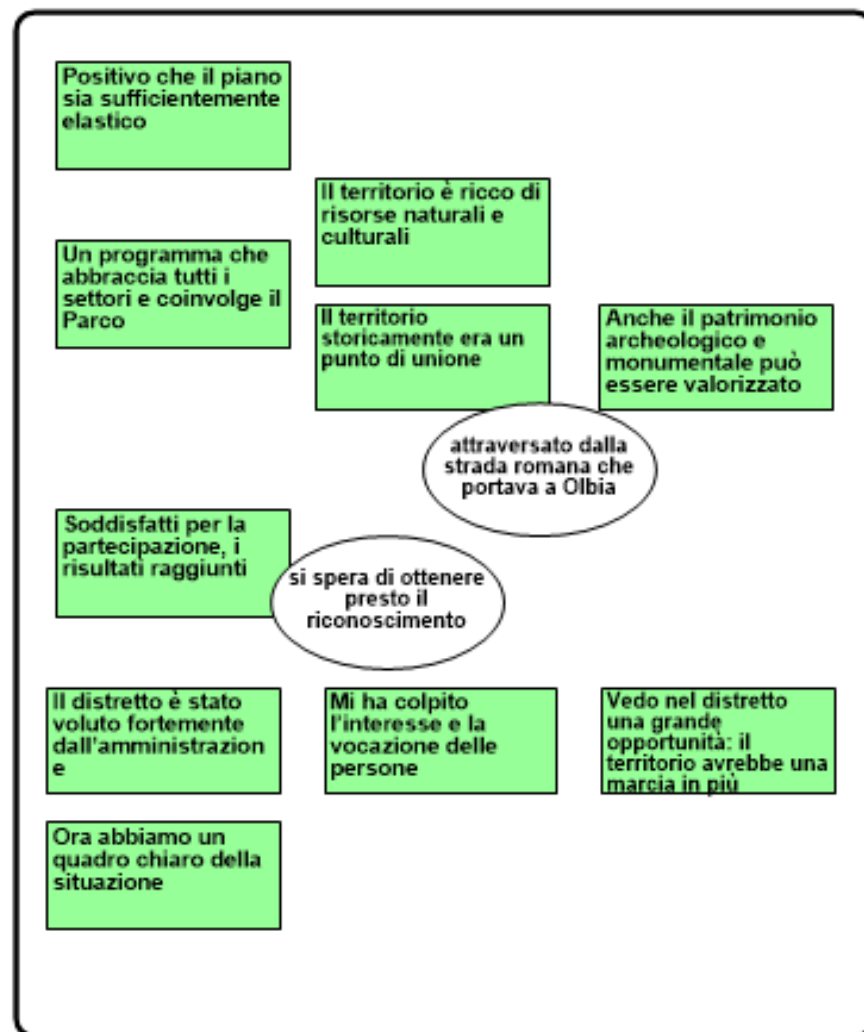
Positivo che il piano sia sufficientemente elastico

Il territorio è ricco di risorse naturali e culturali

Un programma che abbraccia tutti i settori e coinvolge il Parco

Il territorio storicamente era un punto di unione

Anche il patrimonio archeologico e monumentale può essere valorizzato

attraversato dalla strada romana che portava a Olbia

Soddisfatti per la partecipazione, i risultati raggiunti

si spera di ottenere presto il riconoscimento

Il distretto è stato voluto fortemente dall'amministrazion e

Mi ha colpito l'interesse e la vocazione delle persone

Vedo nel distretto una grande opportunità: il territorio avrebbe una marcia in più

Ora abbiamo un quadro chiaro della situazione